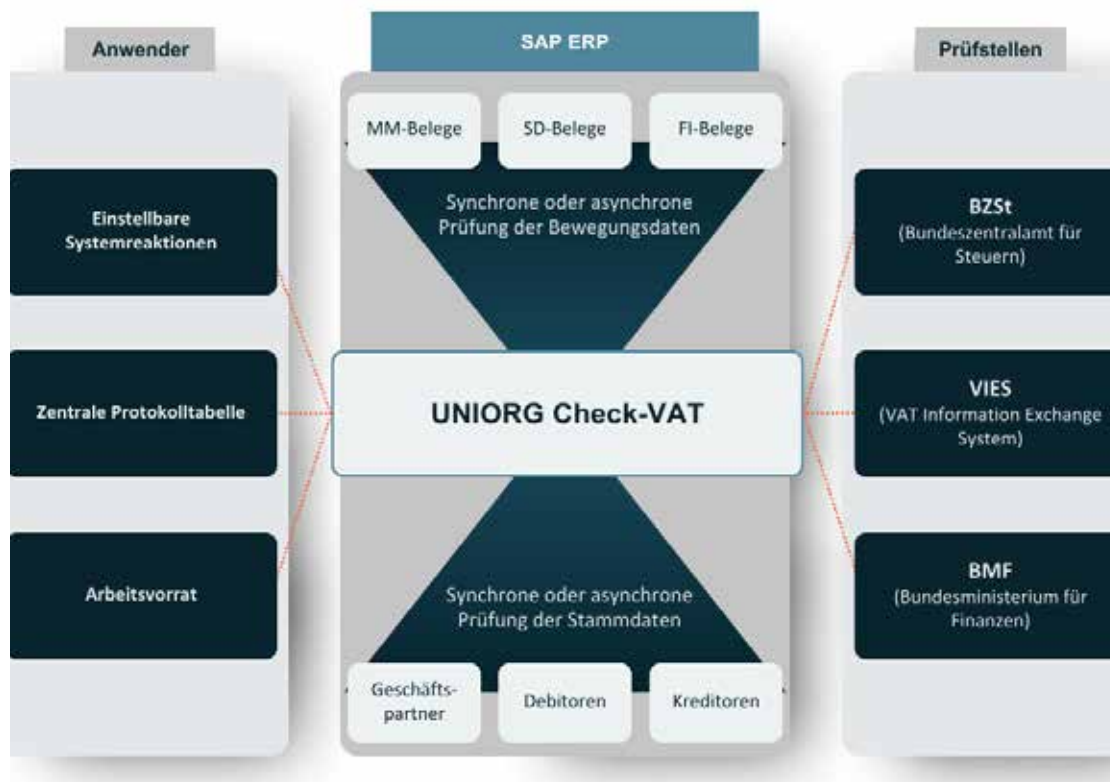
Anwender

SAP ERP

Prüfstellen

MM-Belege

SD-Belege

FI-Belege

Synchrone oder asynchrone Prüfung der Bewegungsdaten

Einstellbare Systemreaktionen

Zentrale Protokolltabelle

Arbeitsvorrat

UNIORG Check-VAT

BZSt (Bundeszentralamt für Steuern)

VIES (VAT Information Exchange System)

BMF (Bundesministerium für Finanzen)

Synchrone oder asynchrone Prüfung der Stammdaten

Geschäftspartner

Debitoren

Kreditoren